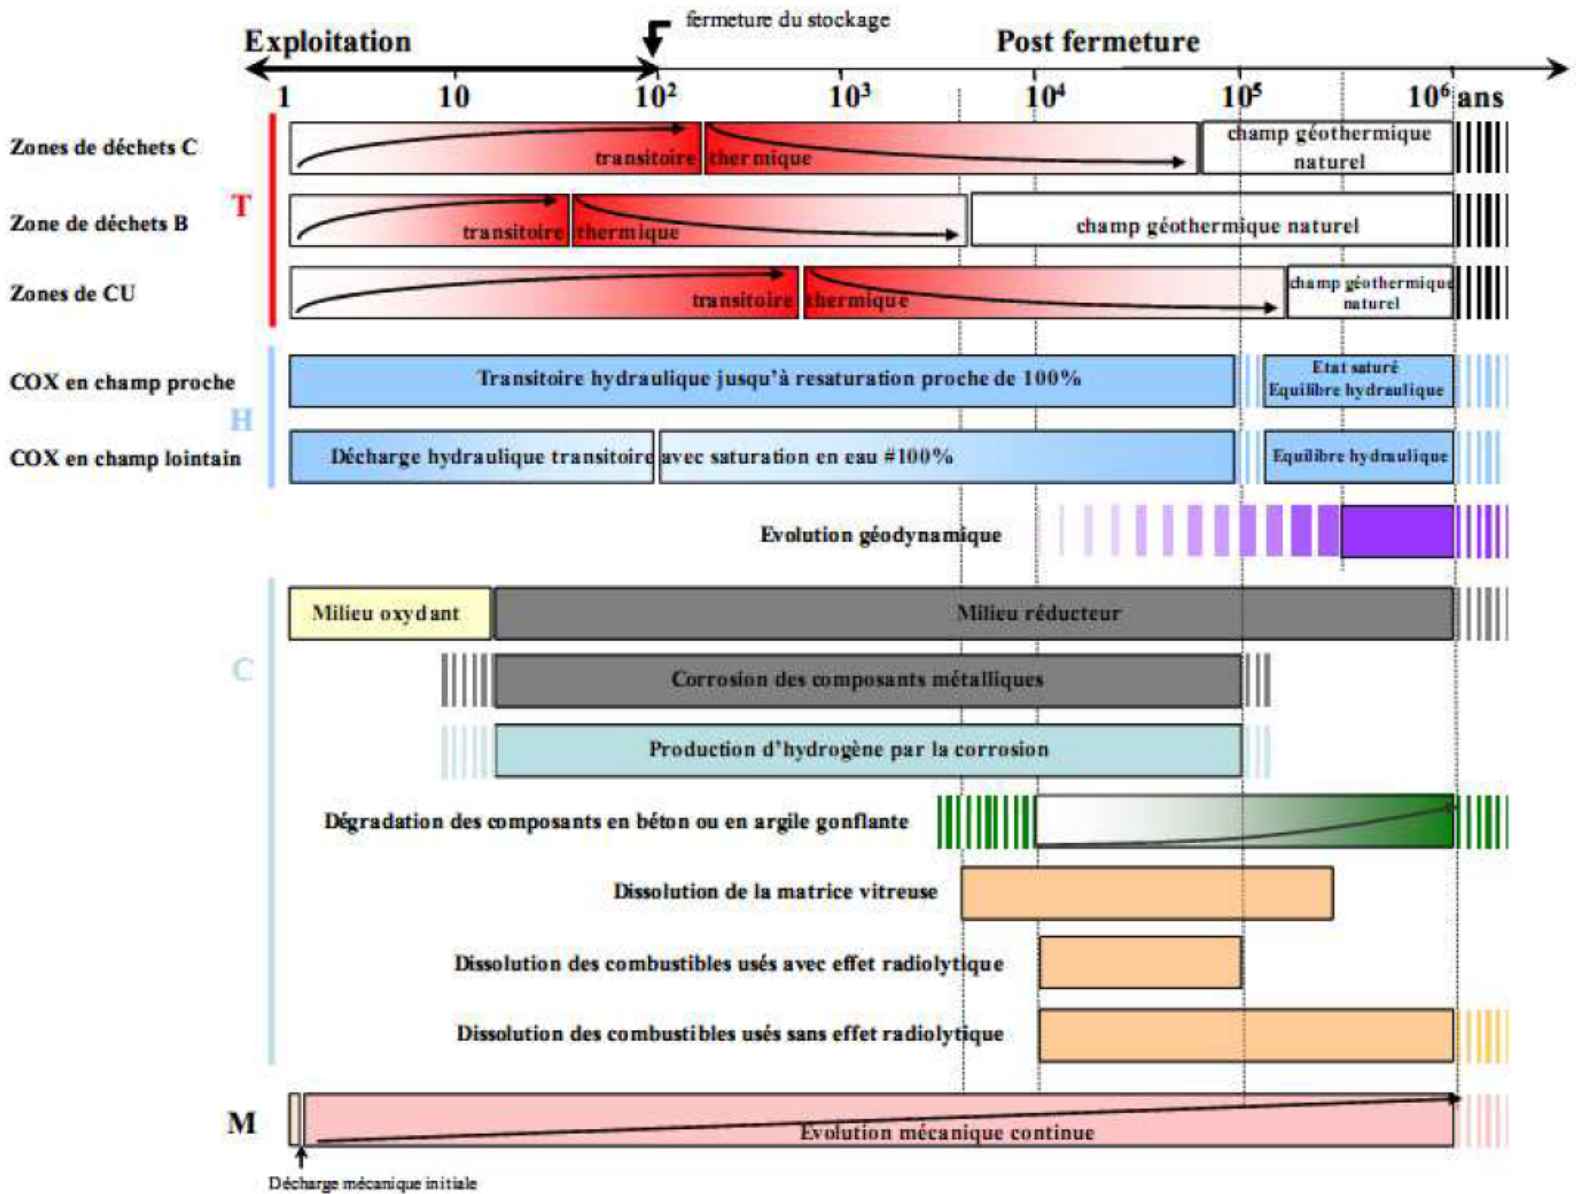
fermeture du stockage

Exploitation

Post fermeture

1 10 $10^2$ $10^3$ $10^4$ $10^5$ $10^6$ ans

Zones de déchets C

transitoire thermique

champ géothermique naturel

T

Zone de déchets B

transitoire thermique

champ géothermique naturel

Zones de CU

transitoire thermique

champ géothermique naturel

COX en champ proche

Transitoire hydraulique jusqu'à resaturation proche de 100%

Etat saturé Equilibre hydraulique

H

COX en champ lointain

Décharge hydraulique transitoire avec saturation en eau #100%

Equilibre hydraulique

Evolution géodynamique

Milieu oxydant

Milieu réducteur

Corrosion des composants métalliques

C

Production d'hydrogène par la corrosion

Dégradation des composants en béton ou en argile gonflante

Dissolution de la matrice vitreuse

Dissolution des combustibles usés avec effet radiolytique

Dissolution des combustibles usés sans effet radiolytique

M

Evolution mécanique continue

Décharge mécanique initiale